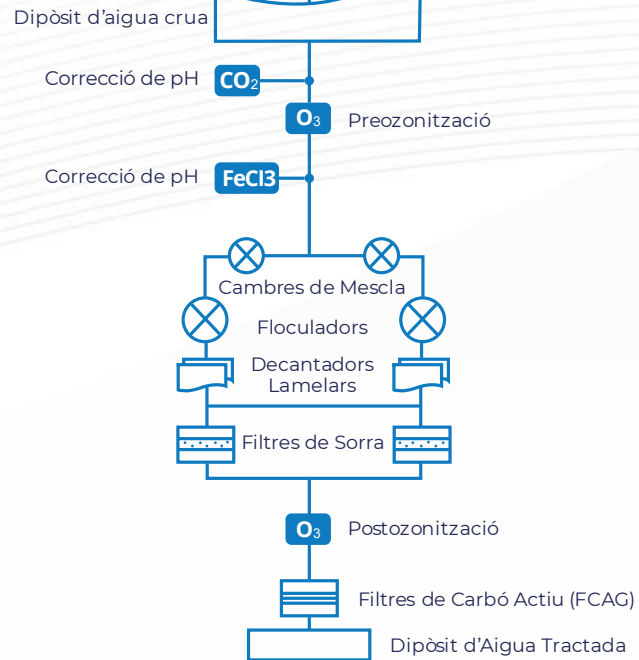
Dipòsit d'aigua crua

Correcció de pH $CO_2$

$O_3$ Preozonització

Correcció de pH FeCl3

Cambres de Mescla

Floculadors

Decantadors Lamelars

Filtres de Sorra

$O_3$ Postozonització

Filtres de Carbó Actiu (FCAG)

Dipòsit d'Aigua Tractada